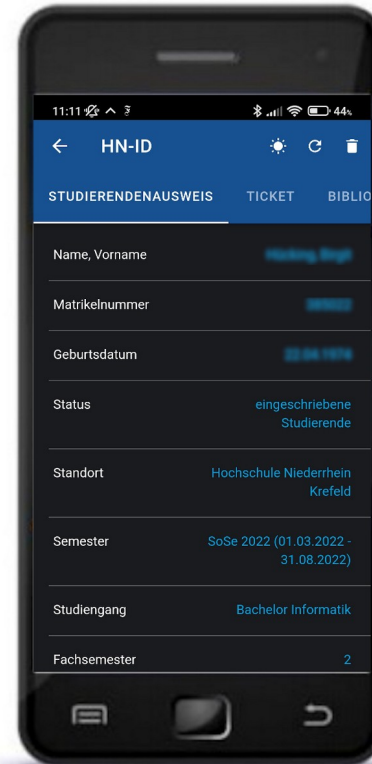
11:11 44%

HN-ID

STUDIERENDENAUSWEIS TICKET BIBLIO

Name, Vorname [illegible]

Matrikelnummer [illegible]

Geburtsdatum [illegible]

Status eingeschriebene Studierende

Standort Hochschule Niederrhein Krefeld

Semester SoSe 2022 (01.03.2022 - 31.08.2022)

Studiengang Bachelor Informatik

Fachsemester 2